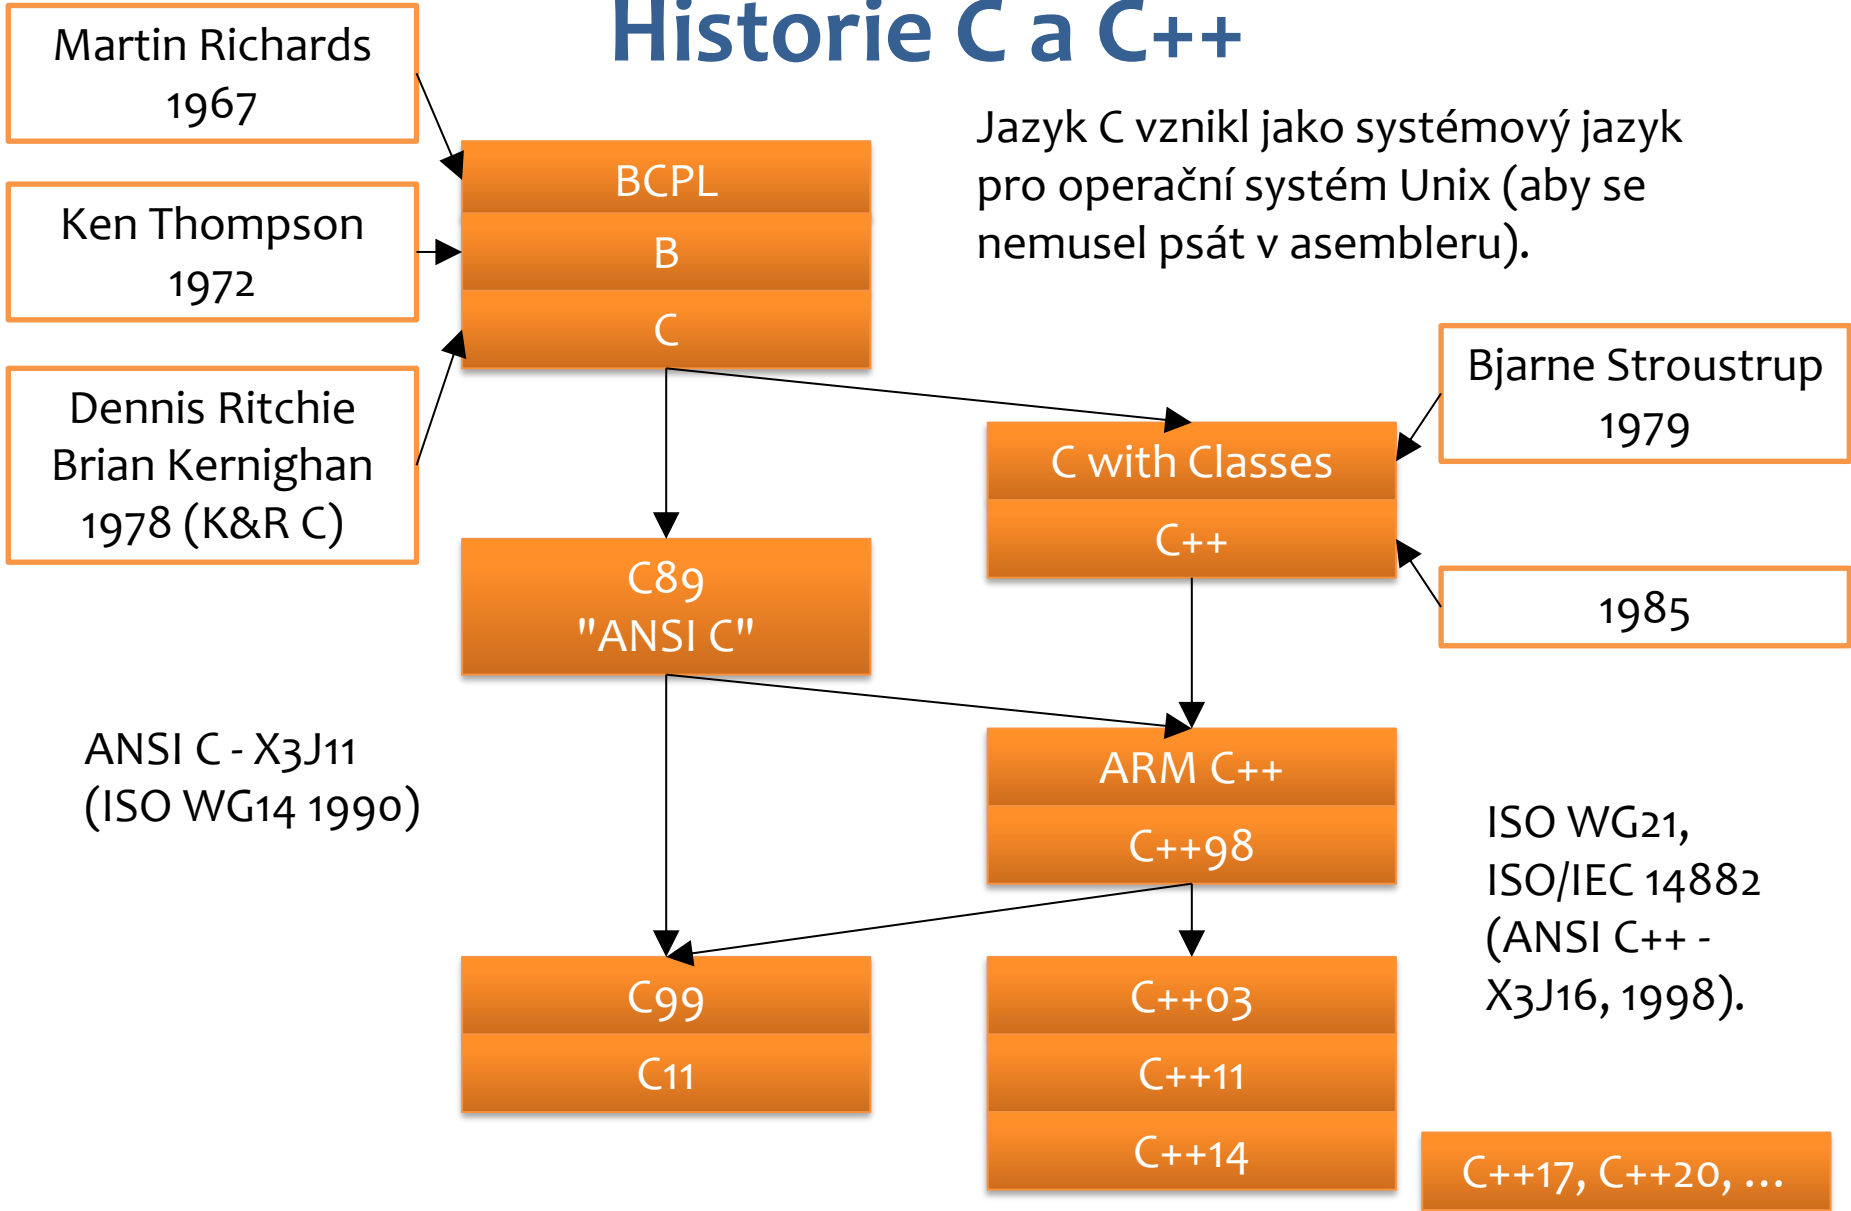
Historie C a C++

Martin Richards
1967

Ken Thompson
1972

Dennis Ritchie
Brian Kernighan
1978 (K&R C)

BCPL

B

C

Jazyk C vznikl jako systémový jazyk pro operační systém Unix (aby se nemusel psát v asembleru).

Bjarne Stroustrup
1979

C with Classes

C++

1985

C89
"ANSI C"

ANSI C - X3J11
(ISO WG14 1990)

ARM C++

C++98

ISO WG21,
ISO/IEC 14882
(ANSI C++ -
X3J16, 1998).

C99

C11

C++03

C++11

C++14

C++17, C++20, …